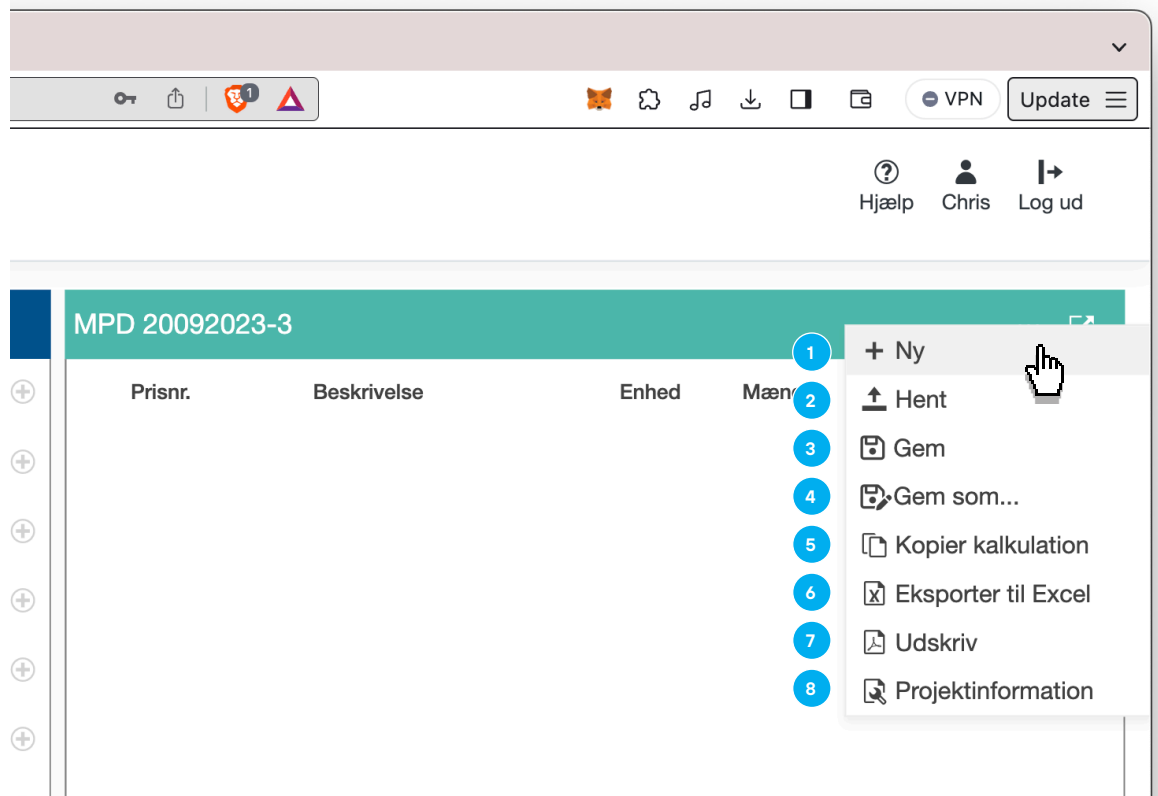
1

VPN

Update

Hjælp

Chris

Log ud

MPD 20092023-3

| Prisnr. | Beskrivelse | Enhed | Mæng |
|---|---|---|---|

1 + Ny

2 Hent

3 Gem

4 Gem som...

5 Kopier kalkulation

6 Eksporter til Excel

7 Udskriv

8 Projektinformation